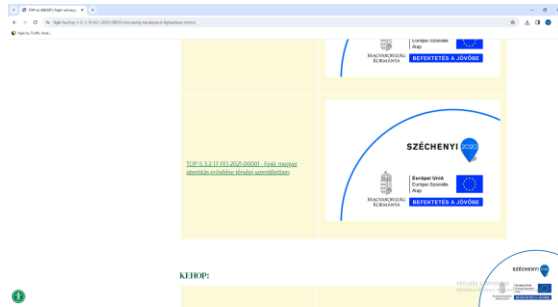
MAGYARORSZÁG KORMÁNYA

Európai Unió Európai Szociális Alap

BEFEKTETÉS A JÖVŐBE

TOP-5.3.2-17-FE1-2020-00001 - Fejér megyei identitás erősítése térségi szemléletben

SZÉCHENYI 2020

MAGYARORSZÁG KORMÁNYA

Európai Unió Európai Szociális Alap

BEFEKTETÉS A JÖVŐBE

KEHOP:

SZÉCHENYI 2020